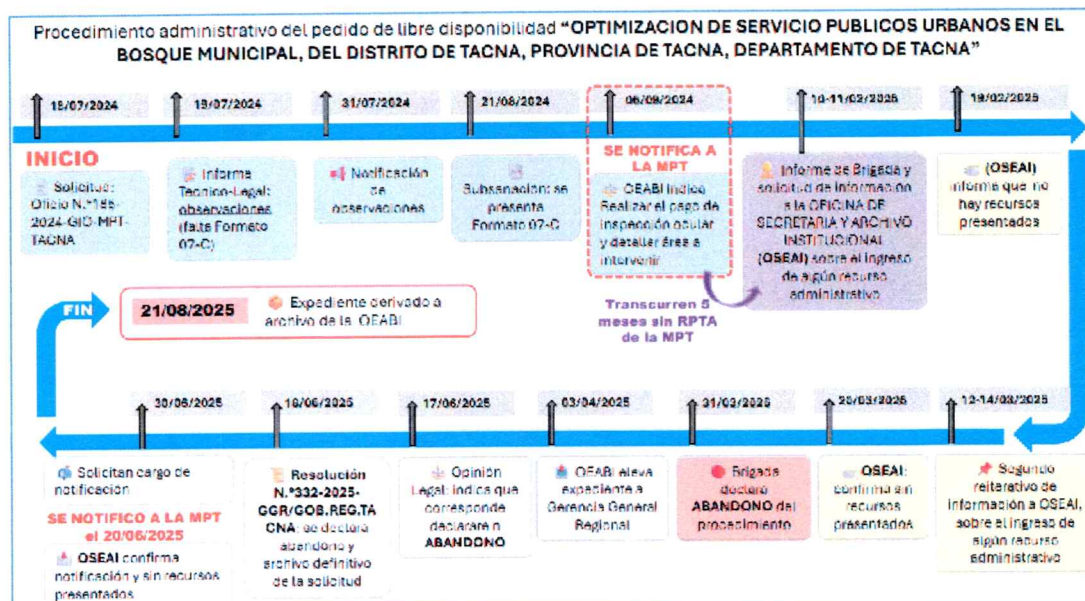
Procedimiento administrativo del pedido de libre disponibilidad "OPTIMIZACION DE SERVICIO PUBLICOS URBANOS EN EL BOSQUE MUNICIPAL, DEL DISTRITO DE TACNA, PROVINCIA DE TACNA, DEPARTAMENTO DE TACNA"

15/07/2024

19/07/2024

31/07/2024

21/08/2024

06/09/2024

10-11/02/2025

19/02/2025

INICIO

Solicitud: Oficio N.°186-2024-GID-MPT-TACNA

Informe Tecnico-Legal: observaciones (falta Formato 07-C)

Notificación de observaciones

Subsanación: se presenta Formato 07-C

SE NOTIFICA A LA MPT

OEABI indica: Realizar el pago de inspección ocular y detallar área a intervenir

Informe de Brigada y solicitud de información a la OFICINA DE SECRETARIA Y ARCHIVO INSTITUCIONAL (OSEAI) sobre el ingreso de algún recurso administrativo

(OSEAI) informa que no hay recursos presentados

Transcurren 5 meses sin RPTA de la MPT

FIN

21/08/2025

Expediente derivado a archivo de la OEABI

30/06/2025

18/06/2025

17/06/2025

03/04/2025

31/03/2025

20/03/2025

12-14/03/2025

Solicitan cargo de notificación

SE NOTIFICO A LA MPT el 20/06/2025

OSEAI confirma notificación y sin recursos presentados

Resolución N.°332-2025-GGR/GOB.REG.TACNA: se declara abandono y archivo definitivo de la solicitud

Opinión Legal: indica que corresponde declarar en ABANDONO

OEABI eleva expediente a Gerencia General Regional

Brigada declara ABANDONO del procedimiento

OSEAI: confirma sin recursos presentados

Segundo reiterativo de información a OSEAI, sobre el ingreso de algún recurso administrativo